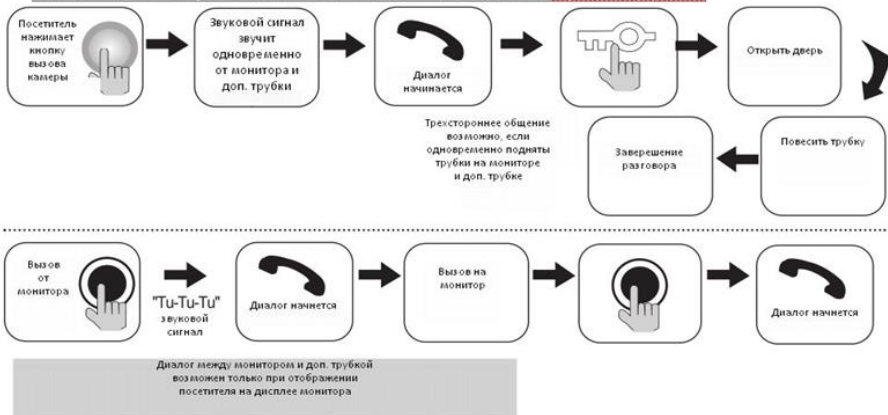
Посетитель нажимает кнопку вызова камеры

Звуковой сигнал звучит одновременно от монитора и доп. трубки

Диалог начинается

Открыть дверь

Трехстороннее общение возможно, если одновременно подняты трубки на мониторе и доп. трубке

Завершение разговора

Повесить трубку

Вызов от монитора

"Tu-Tu-Tu"
звуковой сигнал

Диалог начнется

Вызов на монитор

Диалог начнется

Диалог между монитором и доп. трубкой возможен только при отображении посетителя на дисплее монитора